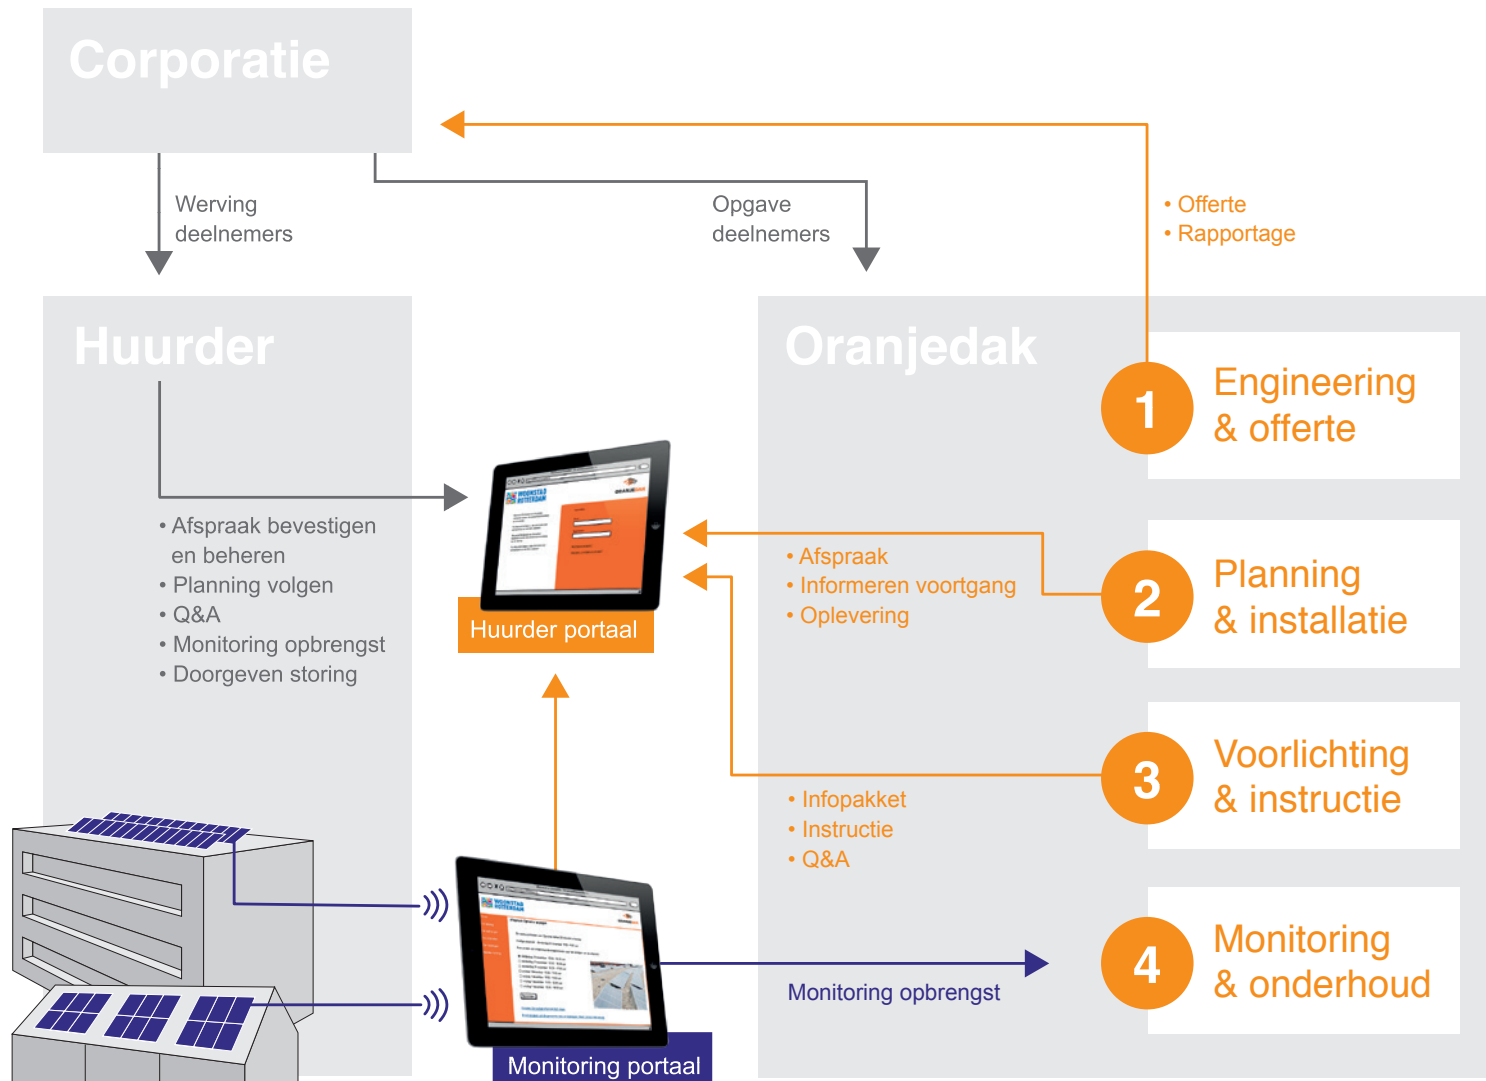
Corporatie

Werving deelnemers

Opgave deelnemers

• Offerte
• Rapportage

Huurder

Oranjedak

1 Engineering & offerte

• Afspraak bevestigen en beheren
• Planning volgen
• Q&A
• Monitoring opbrengst
• Doorgeven storing

Huurder portaal

• Afspraak
• Informeren voortgang
• Oplevering

2 Planning & installatie

3 Voorlichting & instructie

• Infopakket
• Instructie
• Q&A

4 Monitoring & onderhoud

Monitoring opbrengst

Monitoring portaal